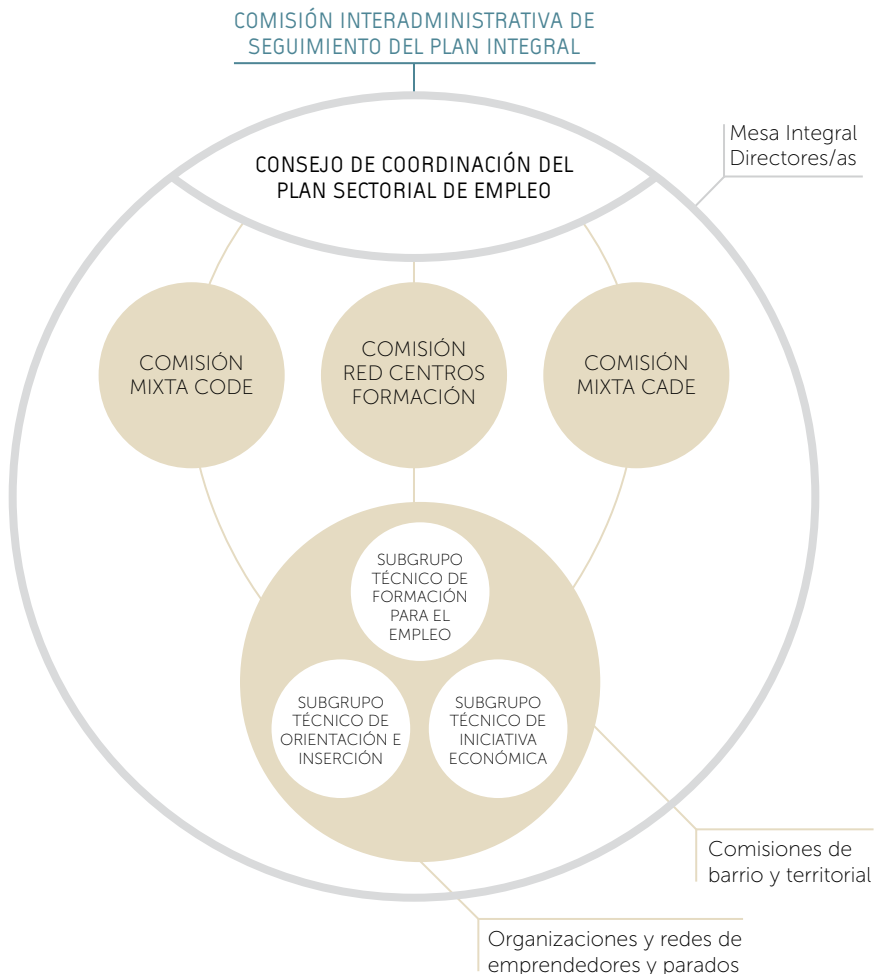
COMISIÓN INTERADMINISTRATIVA DE SEGUIMIENTO DEL PLAN INTEGRAL

Mesa Integral Directores/as

CONSEJO DE COORDINACIÓN DEL PLAN SECTORIAL DE EMPLEO

COMISIÓN MIXTA CODE

COMISIÓN RED CENTROS FORMACIÓN

COMISIÓN MIXTA CADE

SUBGRUPO TÉCNICO DE FORMACIÓN PARA EL EMPLEO

SUBGRUPO TÉCNICO DE ORIENTACIÓN E INSERCIÓN

SUBGRUPO TÉCNICO DE INICIATIVA ECONÓMICA

Comisiones de barrio y territorial

Organizaciones y redes de emprendedores y parados